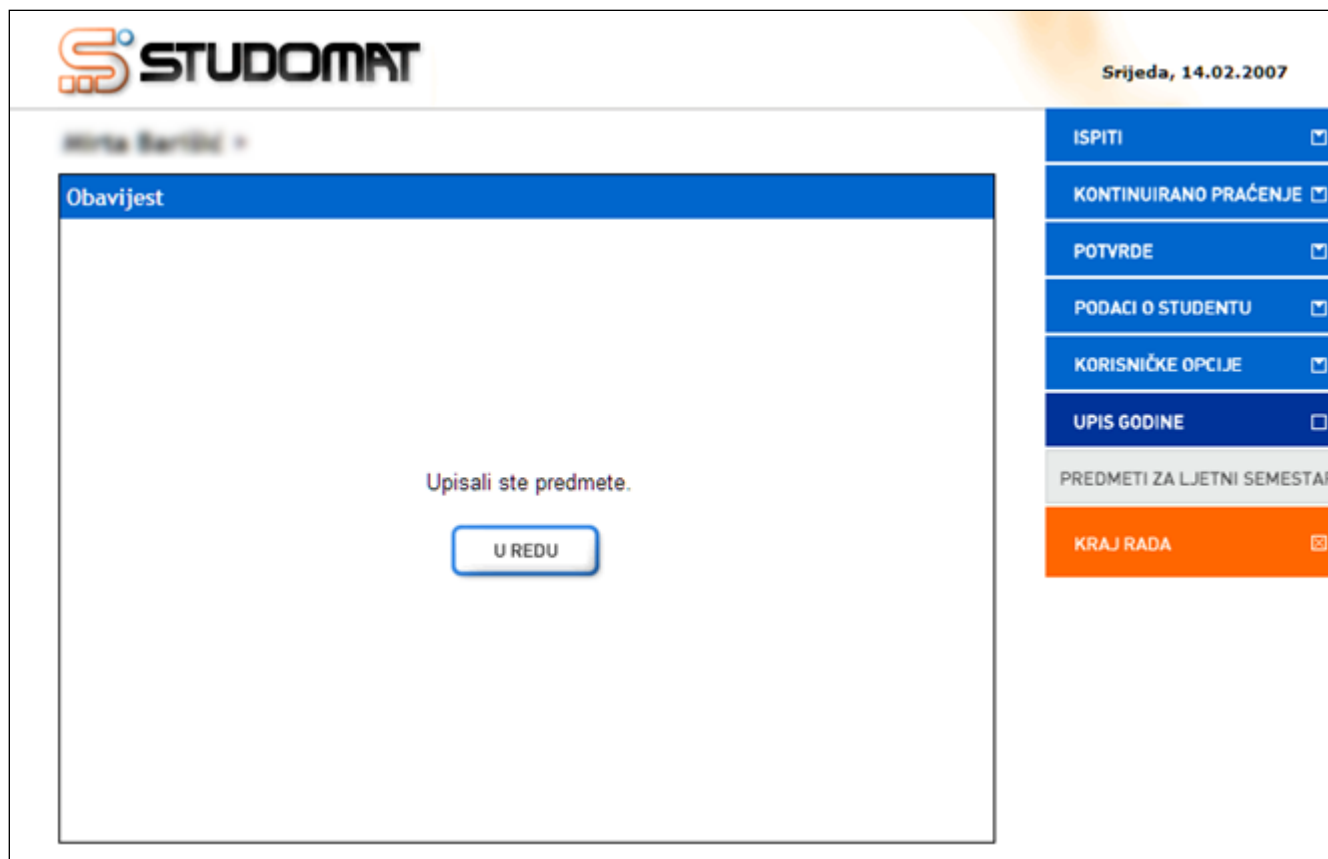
STUDOMAT

Srijeda, 14.02.2007

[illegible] >

Obavijest

Upisali ste predmete.

U REDU

ISPITI

KONTINUIRANO PRAĆENJE

POTVRDE

PODACI O STUDENTU

KORISNIČKE OPCIJE

UPIS GODINE

PREDMETI ZA LJETNI SEMESTA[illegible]

KRAJ RADA